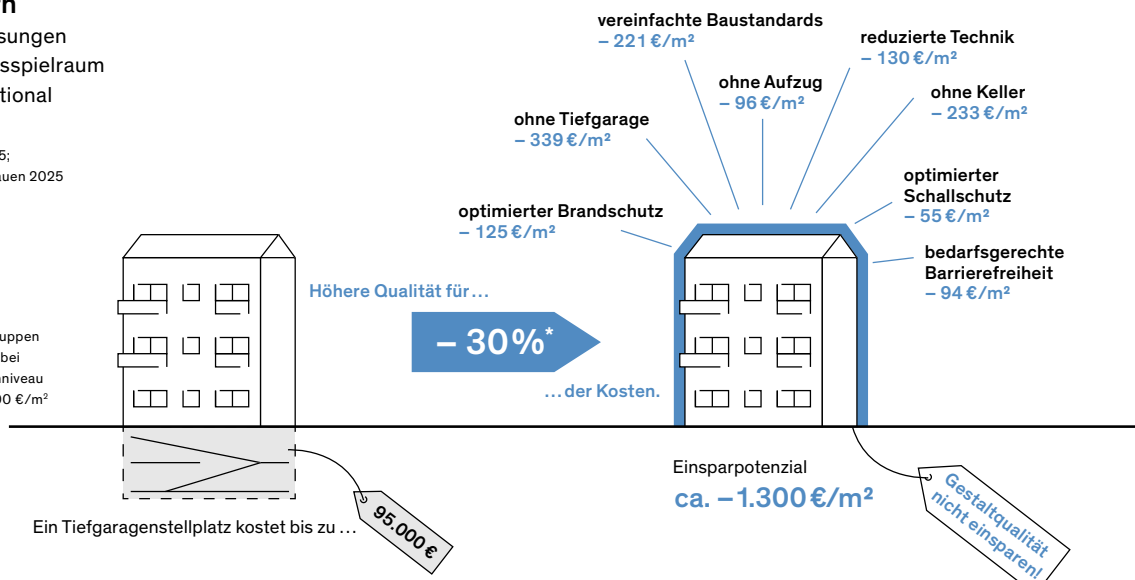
n
sungen
sspielraum
tional

5;
uen 2025

uppen
bei
niveau
00 €/m²

vereinfachte Baustandards
– 221 €/m²

reduzierte Technik
– 130 €/m²

ohne Aufzug
– 96 €/m²

ohne Keller
– 233 €/m²

ohne Tiefgarage
– 339 €/m²

optimierter Schallschutz
– 55 €/m²

optimierter Brandschutz
– 125 €/m²

bedarfsgerechte Barrierefreiheit
– 94 €/m²

Höhere Qualität für …

– 30%*

… der Kosten.

Einsparpotenzial
ca. –1.300 €/m²

Ein Tiefgaragenstellplatz kostet bis zu …

95.000 €

Gestaltqualität nicht einsparen!